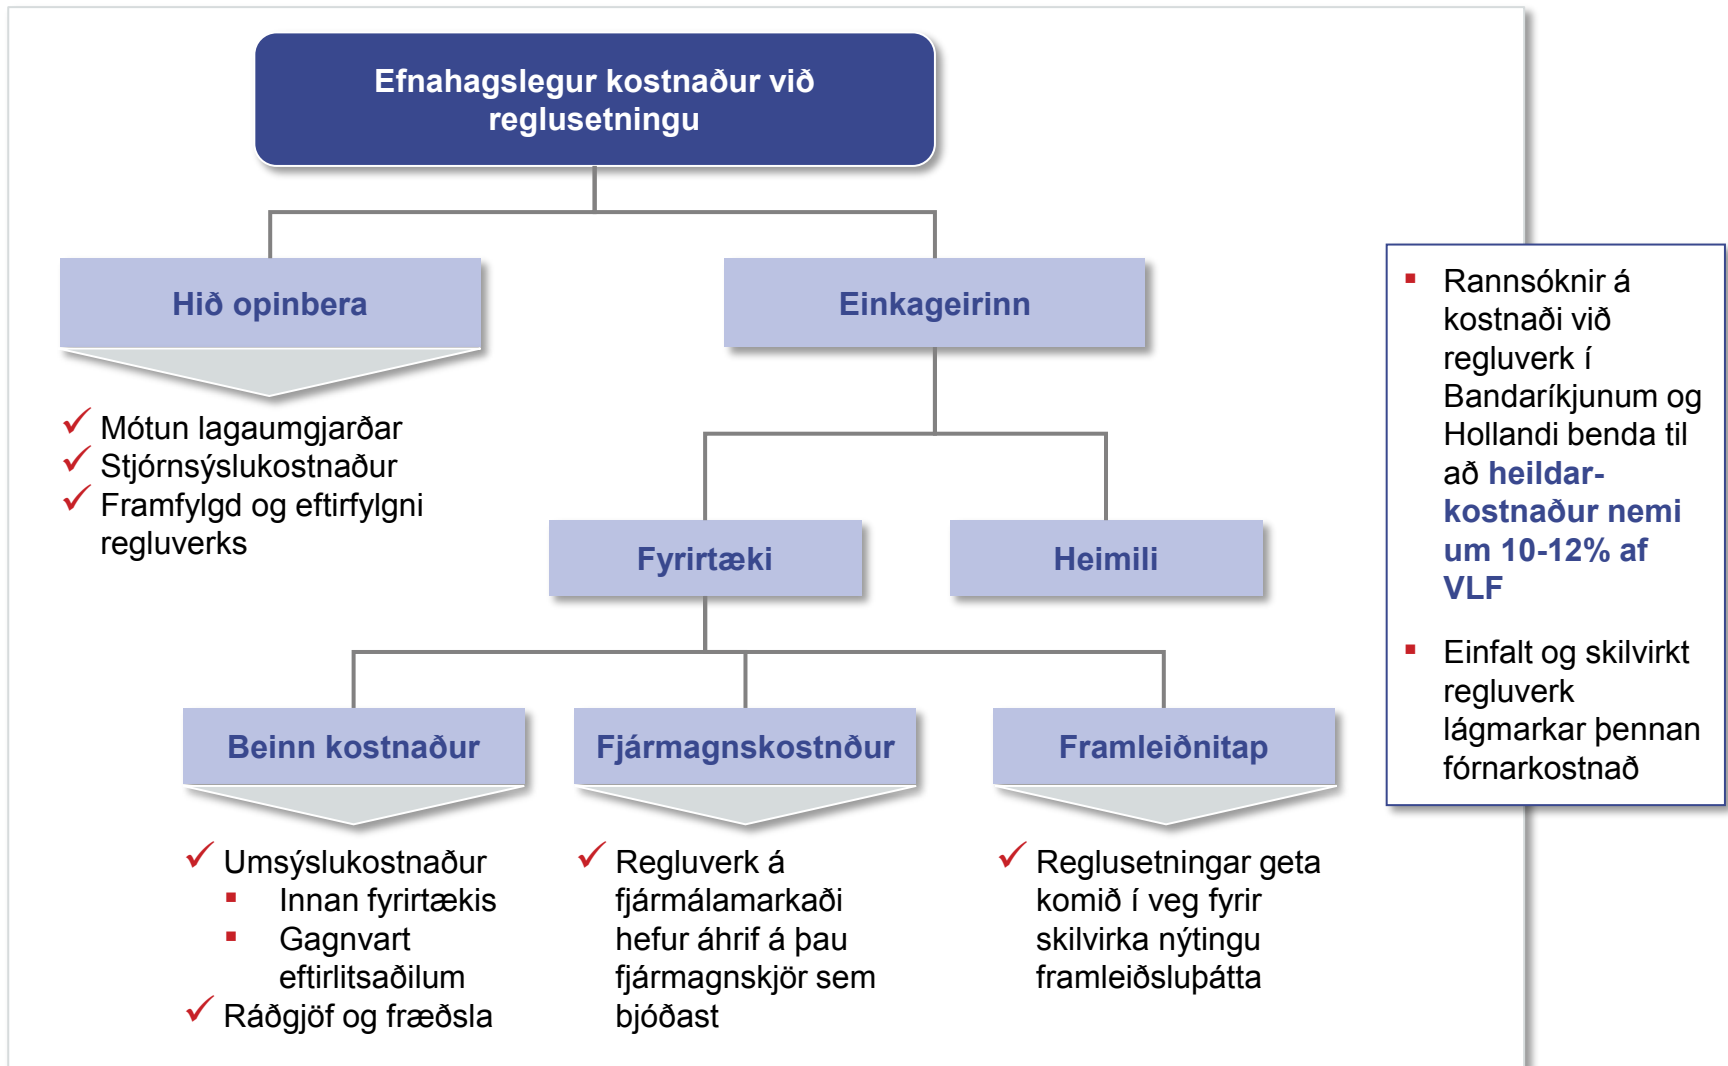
Efnahagslegur kostnaður við reglusetningu

Hið opinbera

Einkageirinn

✓ Mótun lagaumgjarðar
✓ Stjórnsýslukostnaður
✓ Framfylgd og eftirfylgni regluverks

Fyrirtæki

Heimili

Beinn kostnaður

Fjármagnskostnður

Framleiðnitap

✓ Umsýslukostnaður
▪ Innan fyrirtækis
▪ Gagnvart eftirlitsaðilum
✓ Ráðgjöf og fræðsla

✓ Regluverk á fjármálamarkaði hefur áhrif á þau fjármagnskjör sem bjóðast

✓ Reglusetningar geta komið í veg fyrir skilvirka nýtingu framleiðsluþátta

▪ Rannsóknir á kostnaði við regluverk í Bandaríkjunum og Hollandi benda til að heildarkostnaður nemi um 10-12% af VLF

▪ Einfalt og skilvirkt regluverk lágmarkar þennan fórnarkostnað